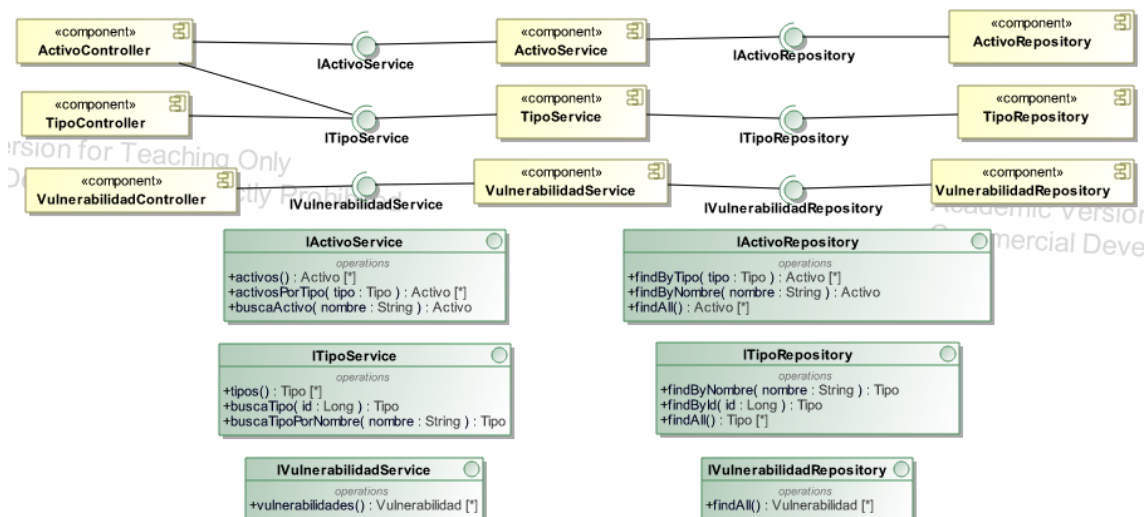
«component»
ActivoController

IActivoService

«component»
ActivoService

IActivoRepository

«component»
ActivoRepository

«component»
TipoController

ITipoService

«component»
TipoService

ITipoRepository

«component»
TipoRepository

ersion for Teaching Only

«component»
VulnerabilidadController

IVulnerabilidadService

«component»
VulnerabilidadService

IVulnerabilidadRepository

«component»
VulnerabilidadRepository

Academic Versio
mercial Deve

IActivoService
operations
+activos() : Activo [*]
+activosPorTipo( tipo : Tipo ) : Activo [*]
+buscaActivo( nombre : String ) : Activo

IActivoRepository
operations
+findByTipo( tipo : Tipo ) : Activo [*]
+findByNombre( nombre : String ) : Activo
+findAll() : Activo [*]

ITipoService
operations
+tipos() : Tipo [*]
+buscaTipo( id : Long ) : Tipo
+buscaTipoPorNombre( nombre : String ) : Tipo

ITipoRepository
operations
+findByNombre( nombre : String ) : Tipo
+findById( id : Long ) : Tipo
+findAll() : Tipo [*]

IVulnerabilidadService
operations
+vulnerabilidades() : Vulnerabilidad [*]

IVulnerabilidadRepository
operations
+findAll() : Vulnerabilidad [*]